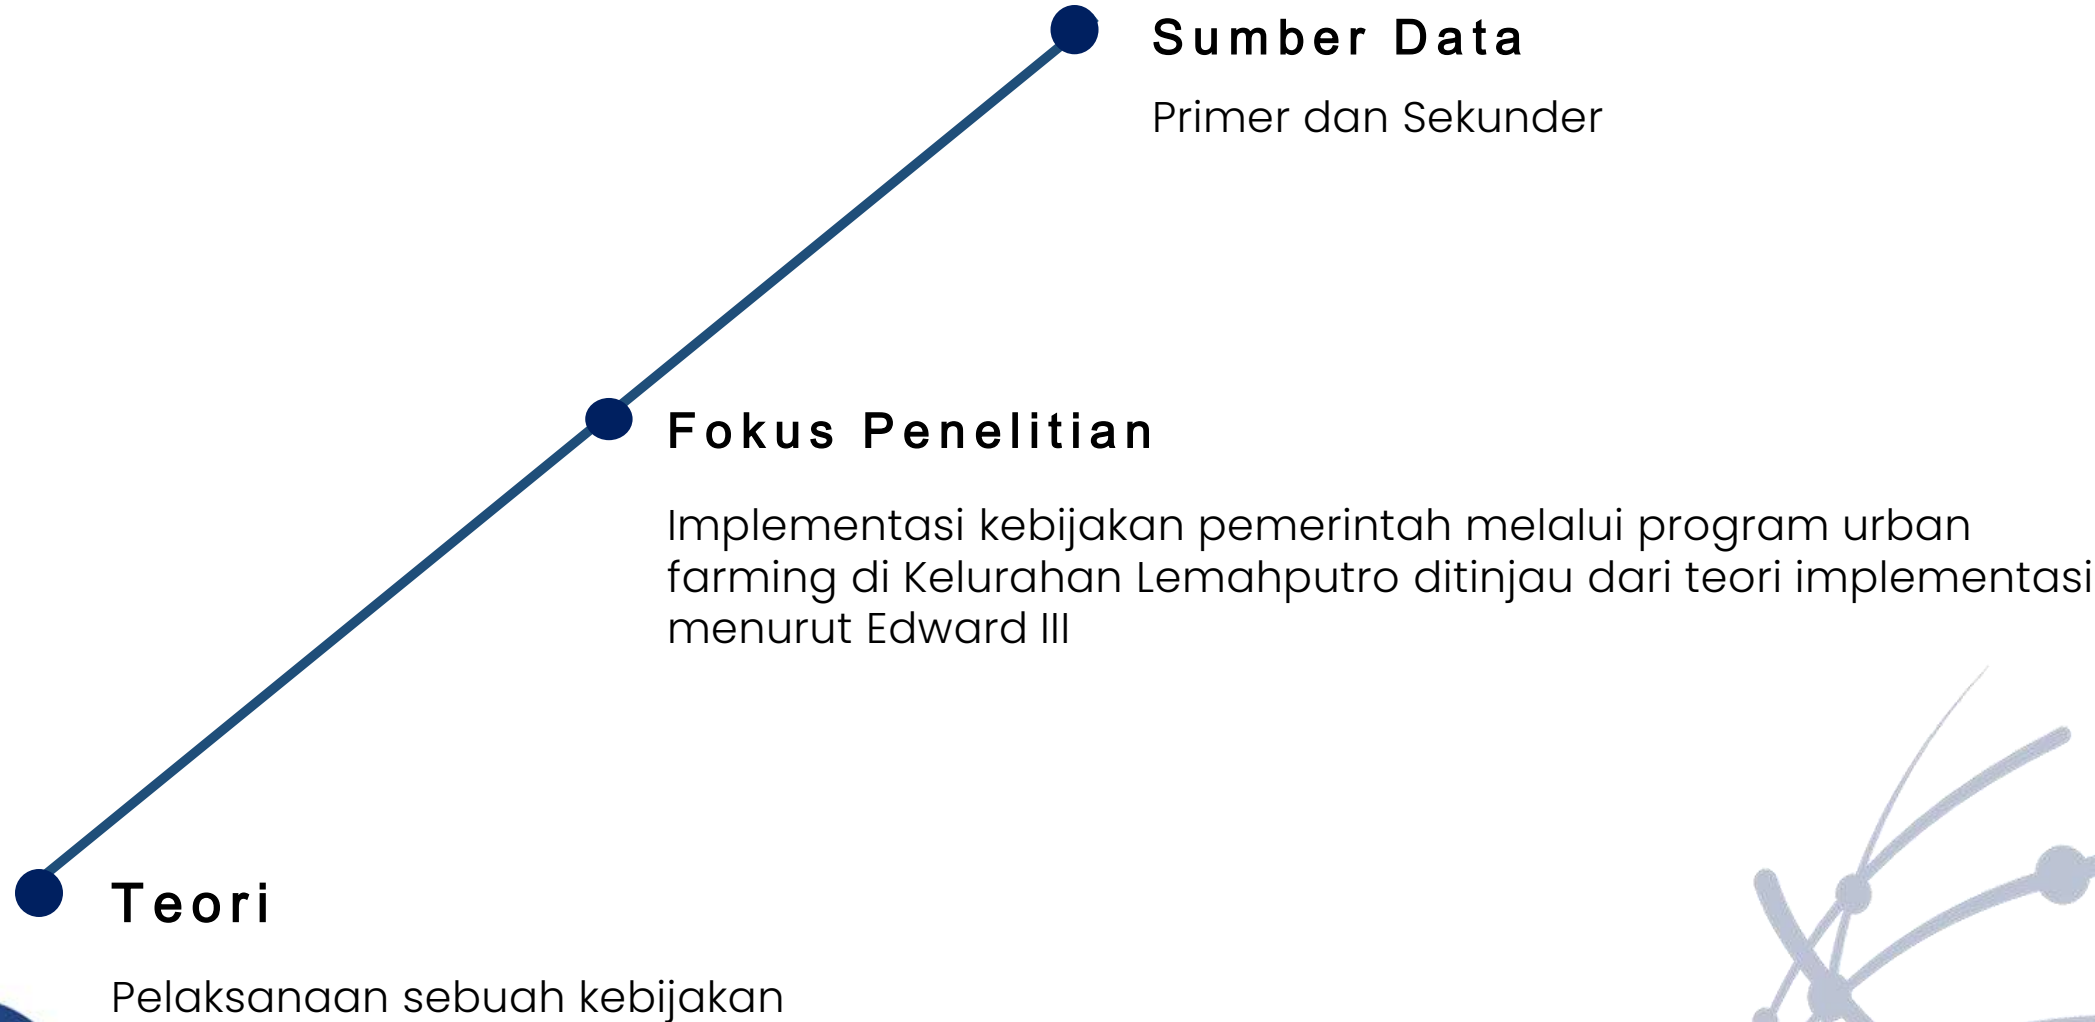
Sumber Data

Primer dan Sekunder

Fokus Penelitian

Implementasi kebijakan pemerintah melalui program urban farming di Kelurahan Lemahputro ditinjau dari teori implementasi menurut Edward III

Teori

Pelaksanaan sebuah kebijakan